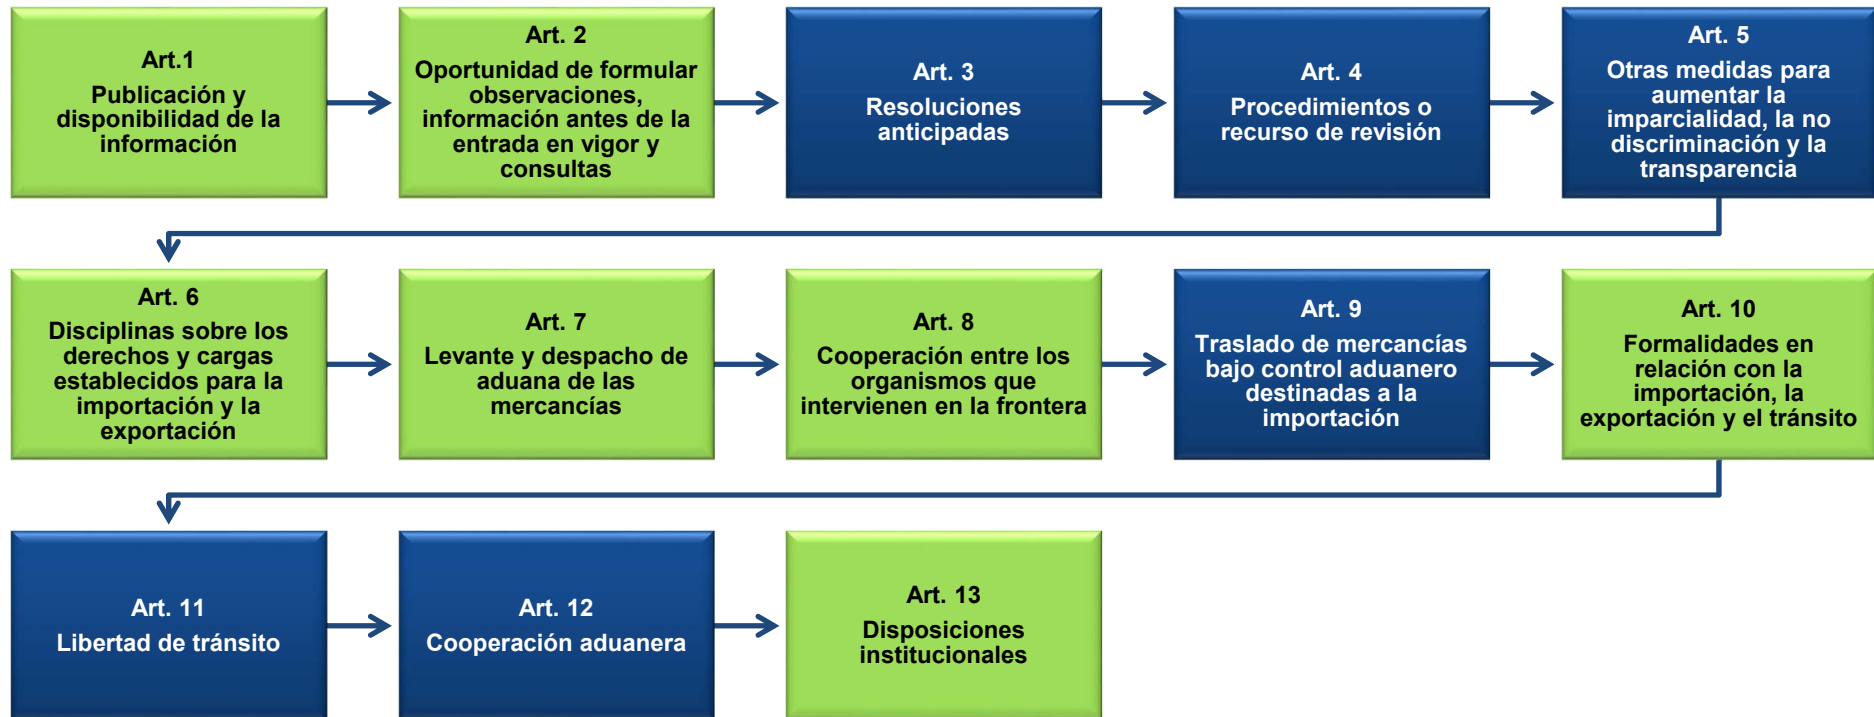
Art.1
Publicación y disponibilidad de la información

Art. 2
Oportunidad de formular observaciones, información antes de la entrada en vigor y consultas

Art. 3
Resoluciones anticipadas

Art. 4
Procedimientos o recurso de revisión

Art. 5
Otras medidas para aumentar la imparcialidad, la no discriminación y la transparencia

Art. 6
Disciplinas sobre los derechos y cargas establecidos para la importación y la exportación

Art. 7
Levante y despacho de aduana de las mercancías

Art. 8
Cooperación entre los organismos que intervienen en la frontera

Art. 9
Traslado de mercancías bajo control aduanero destinadas a la importación

Art. 10
Formalidades en relación con la importación, la exportación y el tránsito

Art. 11
Libertad de tránsito

Art. 12
Cooperación aduanera

Art. 13
Disposiciones institucionales